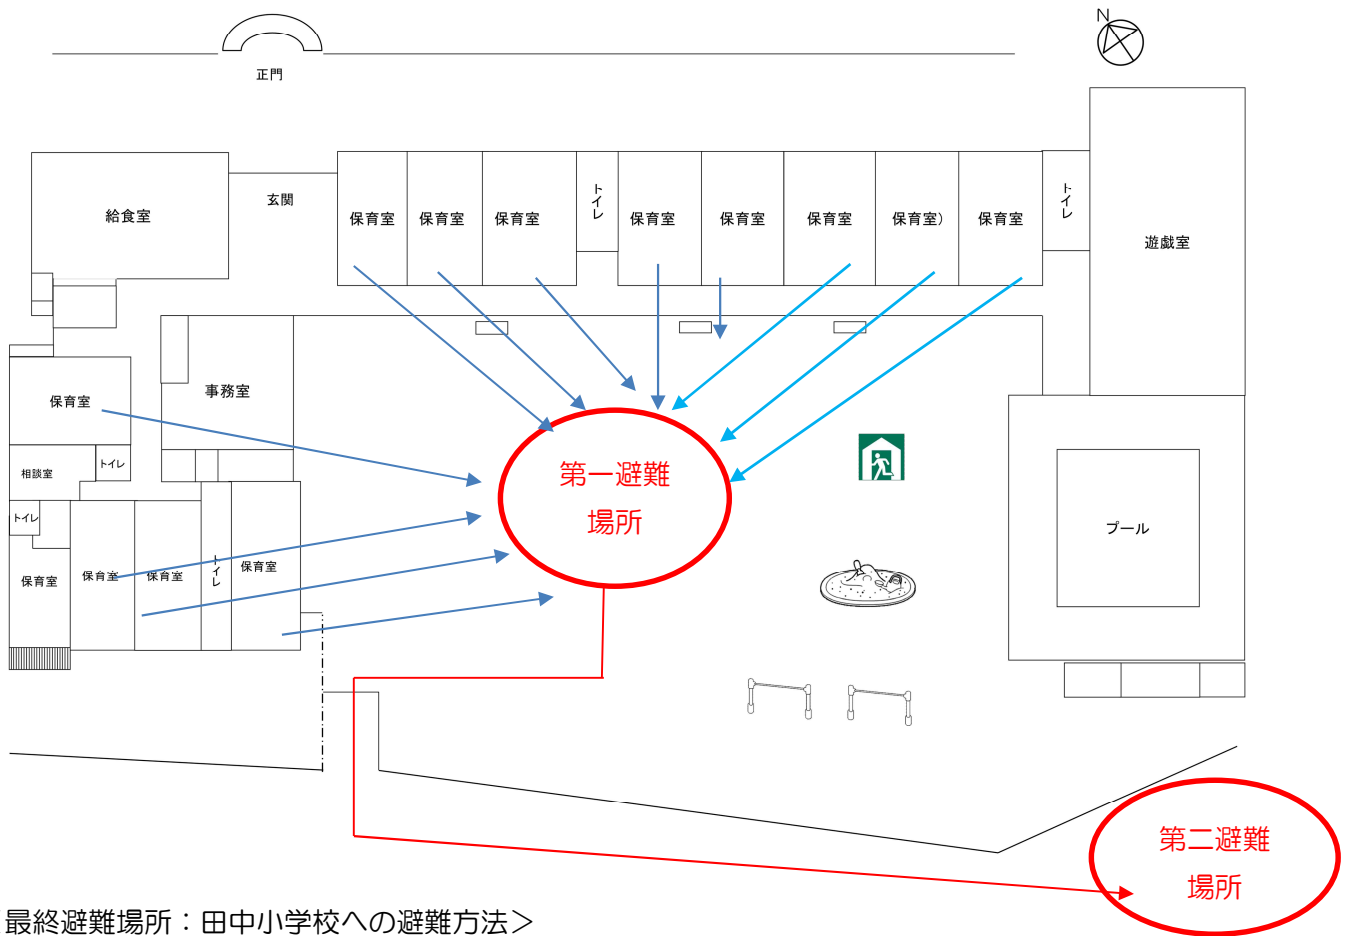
N

正門

給食室

玄関

保育室

保育室

保育室

トイレ

保育室

保育室

保育室

保育室)

保育室

トイレ

遊戯室

保育室

事務室

相談室

トイレ

トイレ

保育室

保育室

保育室

トイレ

保育室

第一避難場所

プール

第二避難場所

最終避難場所：田中小学校への避難方法＞